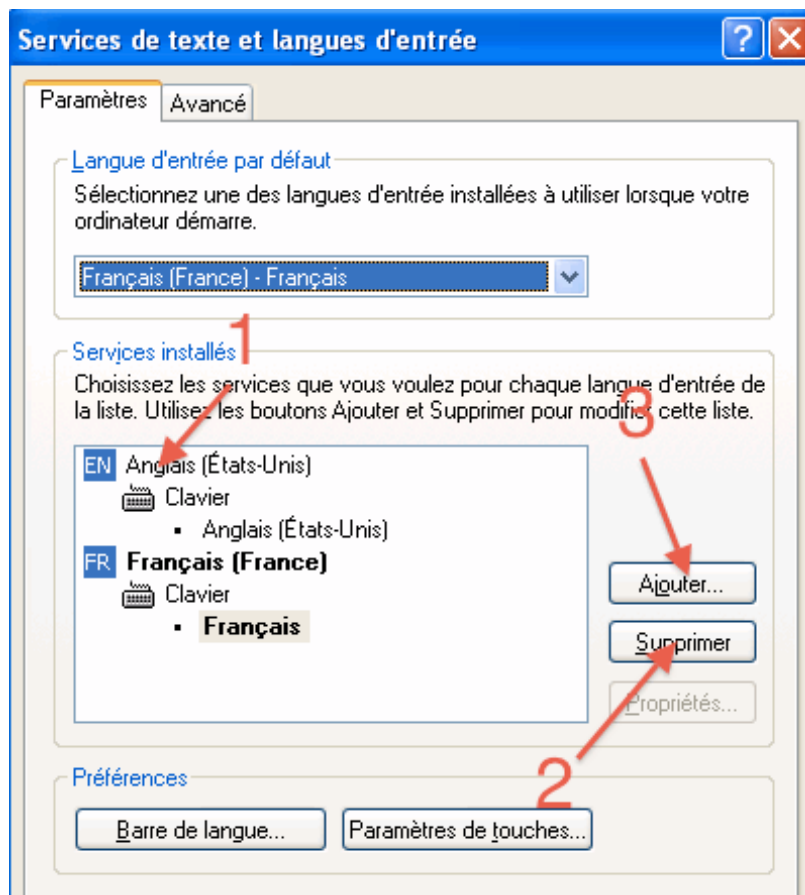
Services de texte et langues d'entrée

?

Paramètres | Avancé

Langue d'entrée par défaut

Sélectionnez une des langues d'entrée installées à utiliser lorsque votre ordinateur démarre.

Français (France) - Français

Services installés

1

Choisissez les services que vous voulez pour chaque langue d'entrée de la liste. Utilisez les boutons Ajouter et Supprimer pour modifier cette liste.

3

EN Anglais (États-Unis)

Clavier

• Anglais (États-Unis)

FR Français (France)

Clavier

• Français

Ajouter...

Supprimer

Propriétés...

2

Préférences

Barre de langue...

Paramètres de touches...